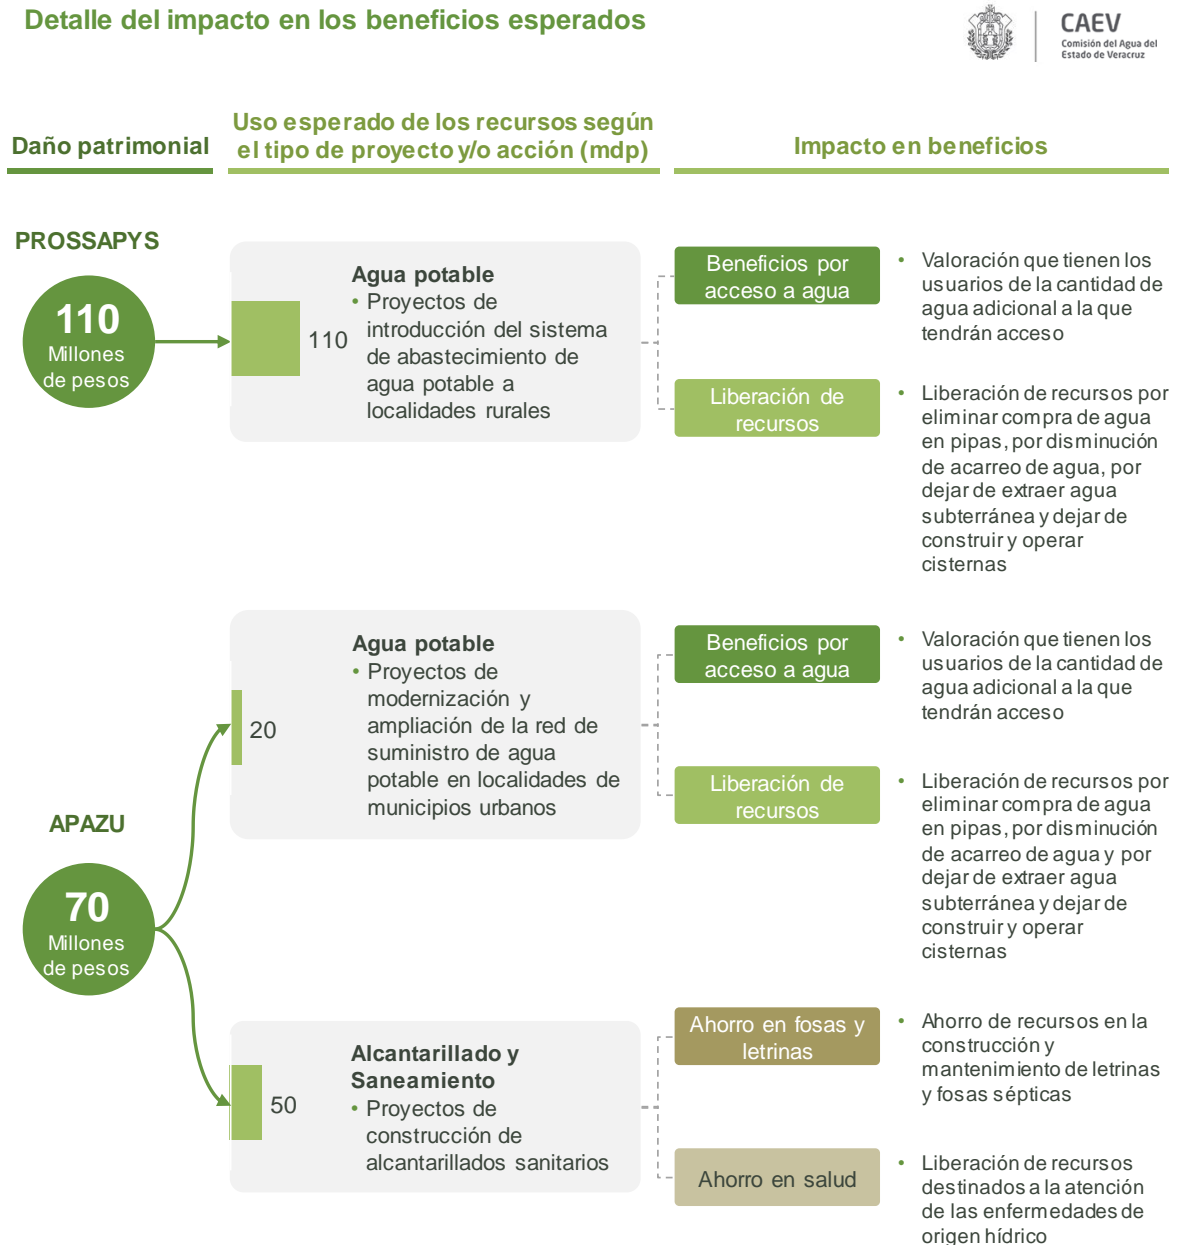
Detalle del impacto en los beneficios esperados

CAEV
Comisión del Agua del Estado de Veracruz

Daño patrimonial

Uso esperado de los recursos según el tipo de proyecto y/o acción (mdp)

Impacto en beneficios

PROSSAPYS

110
Millones de pesos

110

Agua potable
• Proyectos de introducción del sistema de abastecimiento de agua potable a localidades rurales

Beneficios por acceso a agua

• Valoración que tienen los usuarios de la cantidad de agua adicional a la que tendrán acceso

Liberación de recursos

• Liberación de recursos por eliminar compra de agua en pipas, por disminución de acarreo de agua, por dejar de extraer agua subterránea y dejar de construir y operar cisternas

20

Agua potable
• Proyectos de modernización y ampliación de la red de suministro de agua potable en localidades de municipios urbanos

Beneficios por acceso a agua

• Valoración que tienen los usuarios de la cantidad de agua adicional a la que tendrán acceso

Liberación de recursos

• Liberación de recursos por eliminar compra de agua en pipas, por disminución de acarreo de agua y por dejar de extraer agua subterránea y dejar de construir y operar cisternas

APAZU

70
Millones de pesos

50

Alcantarillado y Saneamiento
• Proyectos de construcción de alcantarillados sanitarios

Ahorro en fosas y letrinas

• Ahorro de recursos en la construcción y mantenimiento de letrinas y fosas sépticas

Ahorro en salud

• Liberación de recursos destinados a la atención de las enfermedades de origen hídrico